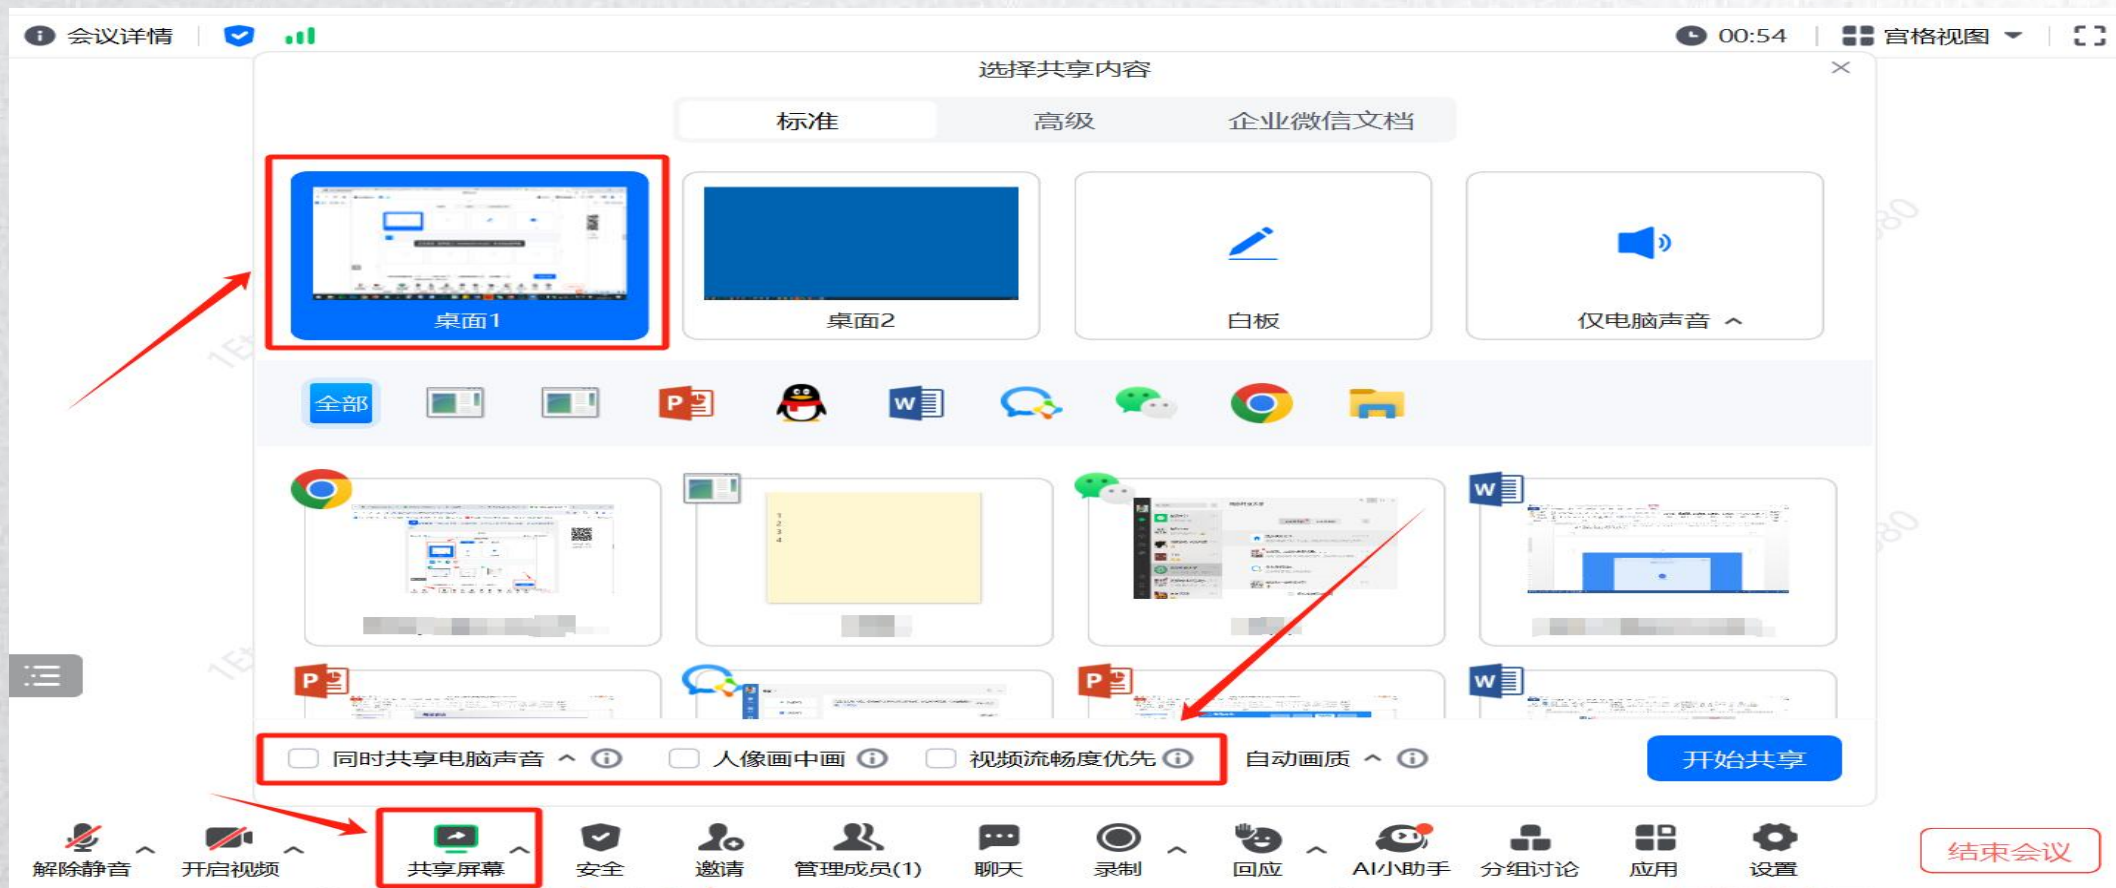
会议详情 00:54 宫格视图

选择共享内容

标准 高级 企业微信文档

桌面1 桌面2 白板 仅电脑声音

全部

同时共享电脑声音 人像画中画 视频流畅度优先 自动画质 开始共享

解除静音 开启视频 共享屏幕 安全 邀请 管理成员(1) 聊天 录制 回应 AI小助手 分组讨论 应用 设置 结束会议